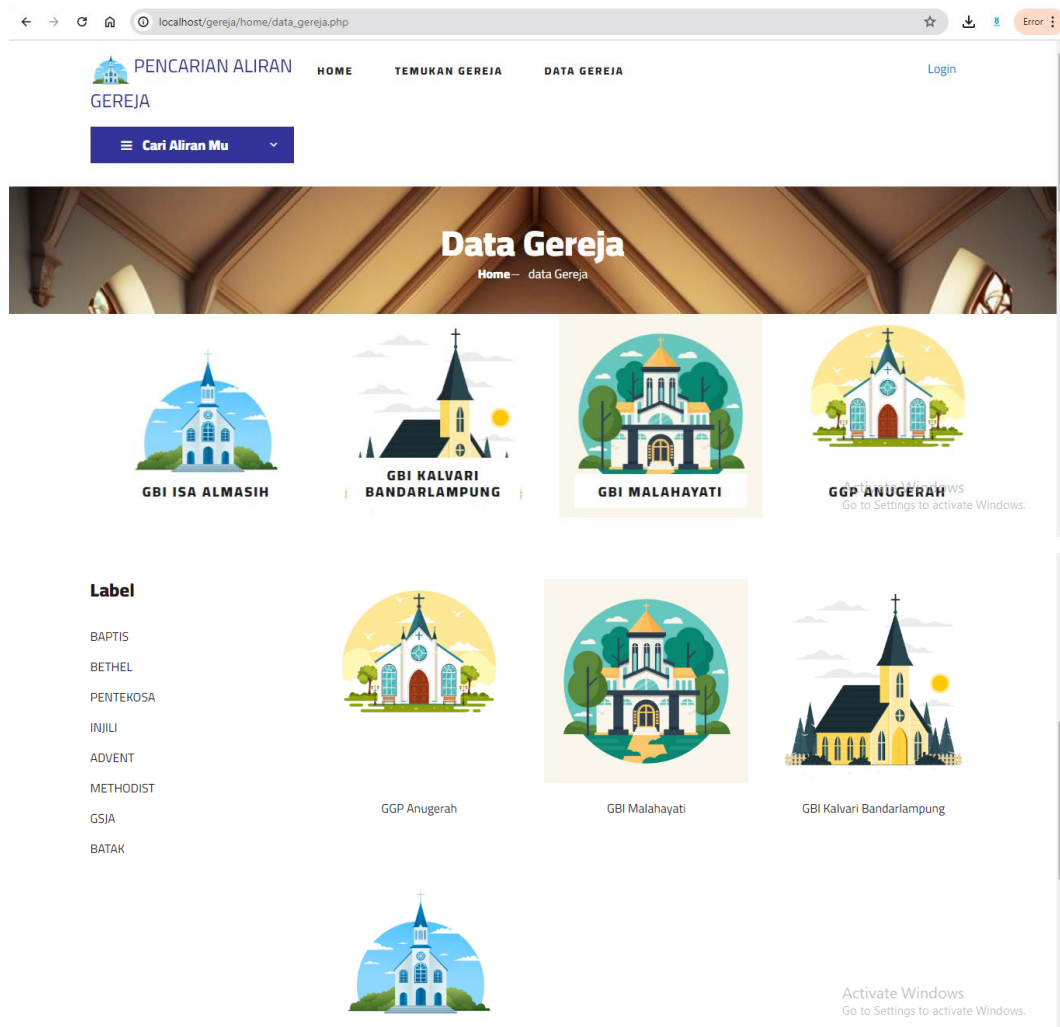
localhost/gereja/home/data_gereja.php

Error

PENCARIAN ALIRAN GEREJA

HOME TEMUKAN GEREJA DATA GEREJA

Login

Cari Aliran Mu

Data Gereja

Home— data Gereja

GBI ISA ALMASIH

GBI KALVARI BANDARLAMPUNG

GBI MALAHAYATI

GGP ANUGERAH

Activate Windows
Go to Settings to activate Windows.

Label

BAPTIS
BETHEL
PENTEKOSA
INJILI
ADVENT
METHODIST
GSJA
BATAK

GGP Anugerah

GBI Malahayati

GBI Kalvari Bandarlampung

Activate Windows
Go to Settings to activate Windows.